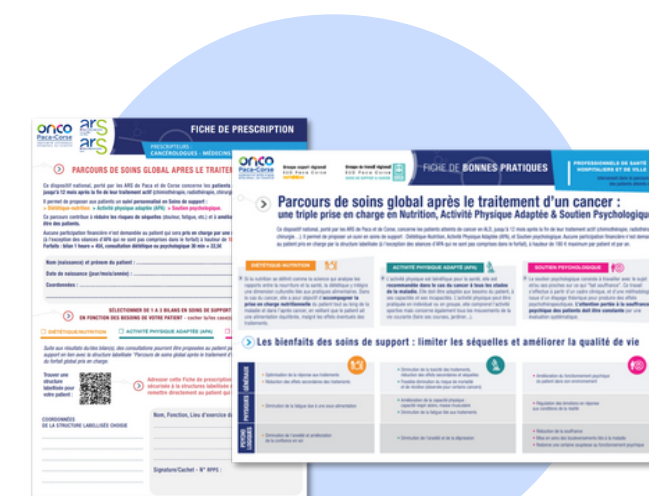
onco Paca-Corse

ars

FICHE DE PRESCRIPTION

PRESCRIPTEURS : CANCEROLOGUES - MÉDECINS

PARCOURS DE SOINS GLOBAL APRÈS LE TRAITEMENT

Nom (naissance) et prénom du patient :

Date de naissance (jour/mois/année) :

Coordonnées :

SÉLECTIONNER DE 1 À 3 BILANS EN SOINS DE SUPPORT EN FONCTION DES BESOINS DE VOTRE PATIENT

DIÉTÉTIQUE-NUTRITION

ACTIVITÉ PHYSIQUE ADAPTÉE (APA)

Trouver une structure labellisée pour votre patient

Adresser cette fiche de prescription

COORDONNÉES DE LA STRUCTURE LABELLISÉE CHOISIE

Nom, Fonction, Lieu d'exercice du

Signature/Cachet - N° RPPS :

onco Paca-Corse

FICHE DE BONNES PRATIQUES

PROFESSIONNELS DE SANTÉ HOSPITALIERS ET DE VILLE

Parcours de soins global après le traitement d'un cancer : une triple prise en charge en Nutrition, Activité Physique Adaptée & Soutien Psychologique

DIÉTÉTIQUE-NUTRITION

ACTIVITÉ PHYSIQUE ADAPTÉE (APA)

SOUTIEN PSYCHOLOGIQUE

Les bienfaits des soins de support : limiter les séquelles et améliorer la qualité de vie

SYMPTÔMES GÉNÉRAUX

SYMPTÔMES PHYSIQUES

SYMPTÔMES PSYCHIQUES

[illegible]